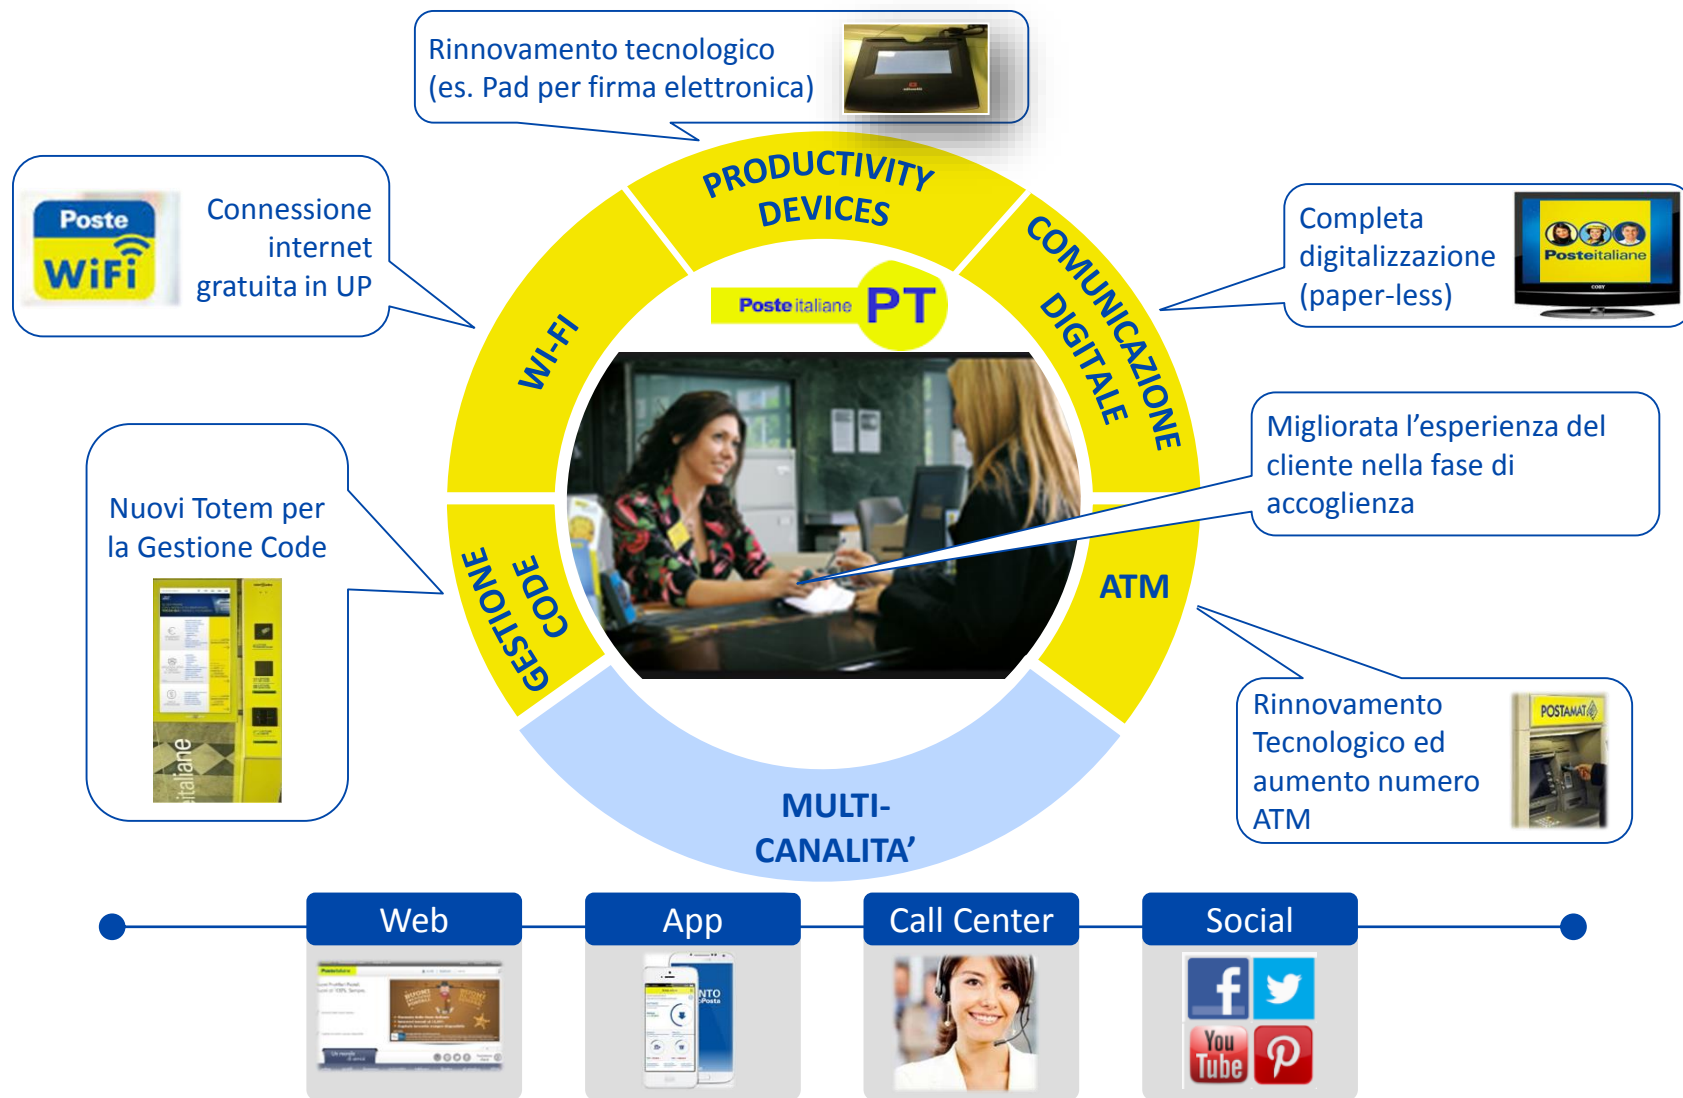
Rinnovamento tecnologico
(es. Pad per firma elettronica)

Poste WiFi

Connessione internet gratuita in UP

PRODUCTIVITY DEVICES

Completa digitalizzazione (paper-less)

Posteitaliane

COMUNICAZIONE DIGITALE

Posteitaliane PT

WI-FI

Migliorata l'esperienza del cliente nella fase di accoglienza

Nuovi Totem per la Gestione Code

GESTIONE CODE

ATM

Rinnovamento Tecnologico ed aumento numero ATM

POSTAMAT

MULTI-CANALITA'

Web

App

Call Center

Social

You Tube